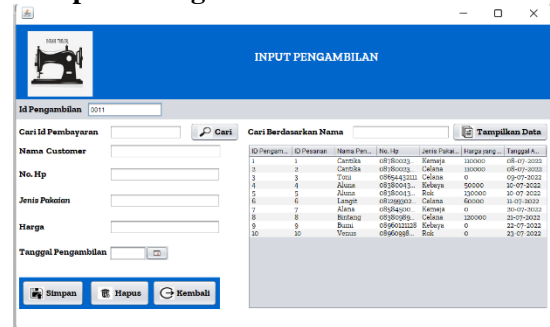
INPUT PENGAMBILAN

Id Pengambilan 0011

Cari Id Pembayaran
Cari
Cari Berdasarkan Nama
Tampilkan Data

Nama Customer

No. Hp

Jenis Pakaian

Harga

Tanggal Pengambilan

| ID Pengam... | ID Pesanan | Nama Pen... | No. Hp | Jenis Pakai... | Harga yang... | Tanggal A... |
|---|---|---|---|---|---|---|
| 1 | 1 | Cantika | 087800023... | Kemeja | 110000 | 08-07-2022 |
| 2 | 2 | Cantika | 087800023... | Celana | 110000 | 08-07-2022 |
| 3 | 3 | Toni | 08965433111 | Celana | 0 | 03-07-2022 |
| 4 | 4 | Aluna | 087800043... | Kebaya | 50000 | 10-07-2022 |
| 5 | 5 | Aluna | 087800043... | Rok | 130000 | 10-07-2022 |
| 6 | 6 | Langit | 081299902... | Celana | 60000 | 11-07-2022 |
| 7 | 7 | Alena | 085884500... | Kemeja | 0 | 20-07-2022 |
| 8 | 8 | Bintang | 083890989... | Celana | 120000 | 21-07-2022 |
| 9 | 9 | Bumi | 08960121128 | Kebaya | 0 | 22-07-2022 |
| 10 | 10 | Venus | 089609898... | Rok | 0 | 23-07-2022 |

Simpan
Hapus
Kembali